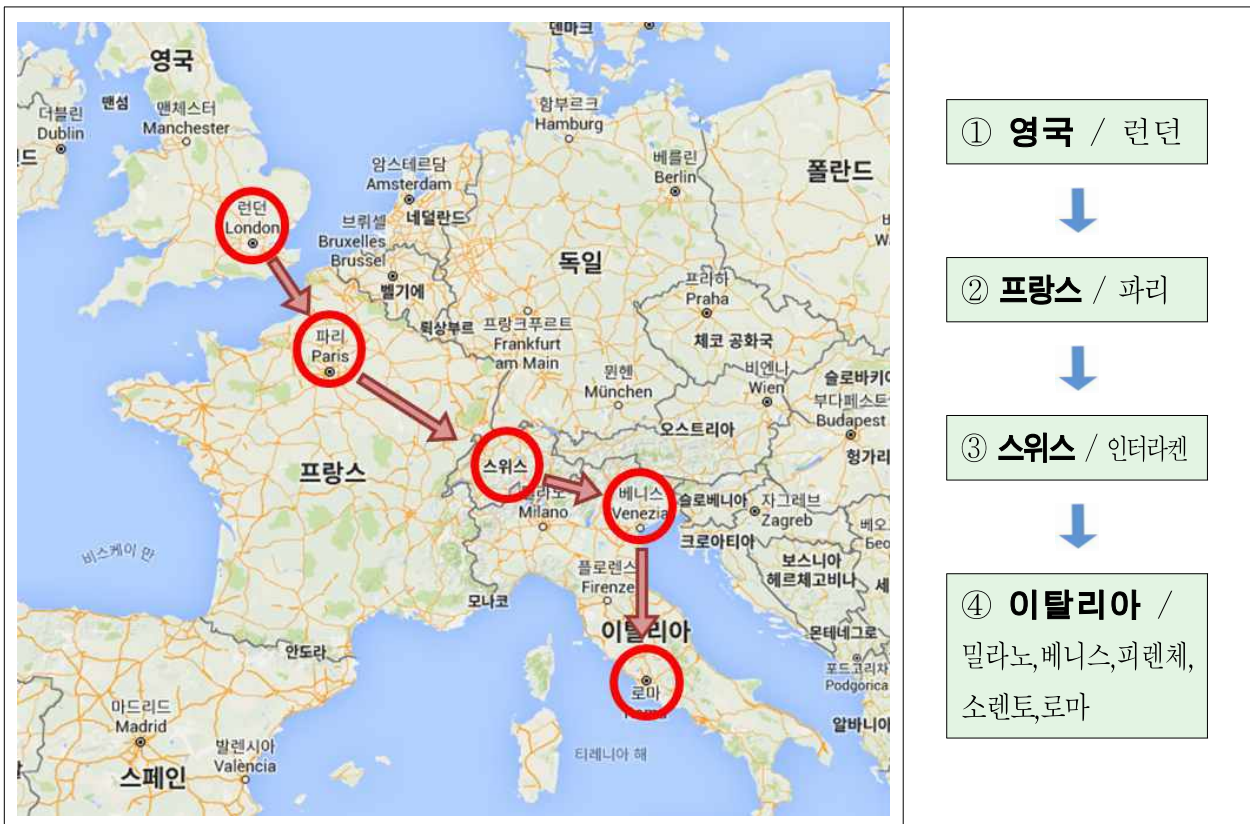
덴마크
영국
더블린 Dublin
맨섬
맨체스터 Manchester
함부르크 Hamburg
베를린 Berlin
폴란드
암스테르담 Amsterdam
런던 London
브뤼셀 Bruxelles Brussel
네덜란드
독일
벨기에
프라하 Praha
파리 Paris
룩셈부르크
프랑크푸르트 Frankfurt am Main
체코 공화국
뮌헨 München
비엔나 Wien
슬로바키아
부다페스트 Budapest
오스트리아
헝가리
프랑스
스위스
밀라노 Milano
베니스 Venezia
슬로베니아
자그레브 Zagreb
크로아티아
비스케이 만
플로렌스 Firenze
보스니아 헤르체고비나
모나코
이탈리아
몬테네그로
안도라
포드고리차 Podgorica
로마
마드리드 Madrid
발렌시아 Valencia
스페인
티레니아 해
알바니아

① 영국 / 런던

② 프랑스 / 파리

③ 스위스 / 인터라켄

④ 이탈리아 / 밀라노,베니스,피렌체,소렌토,로마